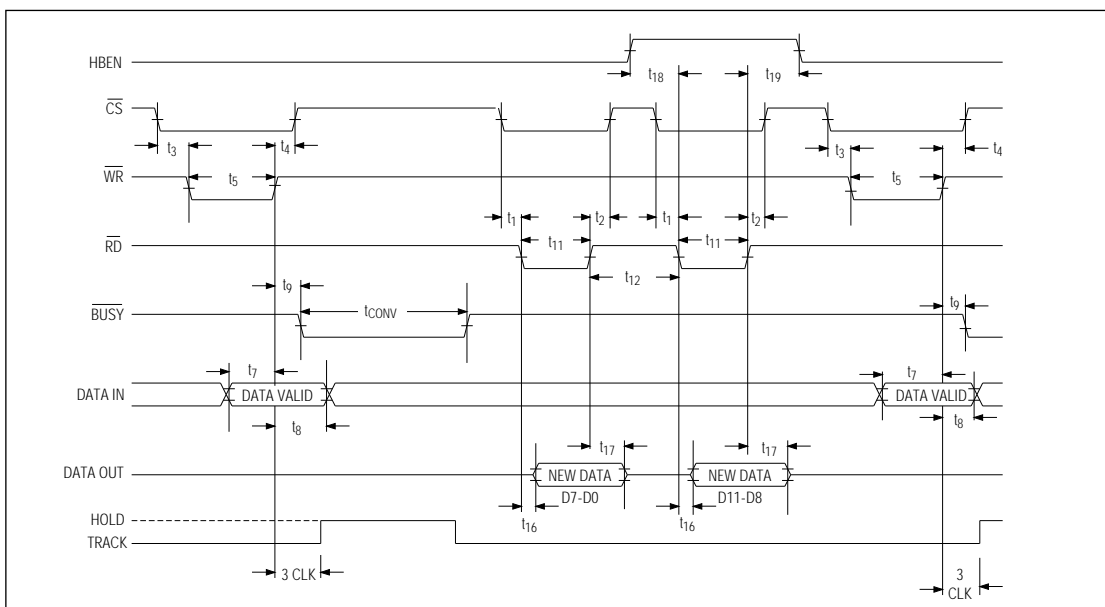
HBEN

$t_{18}$

$t_{19}$

$\overline{CS}$

$t_3$

$t_4$

$t_3$

$t_4$

$\overline{WR}$

$t_5$

$t_5$

$t_1$

$t_2$

$t_1$

$t_2$

$\overline{RD}$

$t_{11}$

$t_{11}$

$t_{12}$

$t_9$

$t_9$

$\overline{BUSY}$

$t_{CONV}$

$t_7$

$t_7$

DATA IN

DATA VALID

DATA VALID

$t_8$

$t_8$

$t_{17}$

$t_{17}$

DATA OUT

NEW DATA D7-D0

NEW DATA D11-D8

$t_{16}$

$t_{16}$

HOLD

TRACK

3 CLK

3 CLK